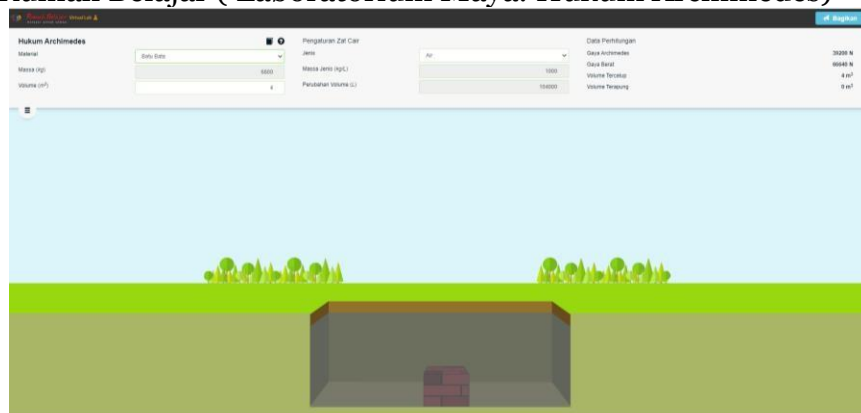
Rumah Belajar ( Laboratorium Maya: Hukum Archimedes)

Rumah Belajar Simulasi

Bagikan

Hukum Archimedes

Material | Batu Bata
Massa (kg) | 6800
Volume (m³) | 4

Pengaturan Zat Cair
Jenis | Air
Massa Jenis (kg/L) | 1000
Perubahan Volume (L) | 154000

Data Perhitungan
Gaya Archimedes | 39200 N
Gaya Berat | 66640 N
Volume Tercelup | 4 m³
Volume Terapung | 0 m³